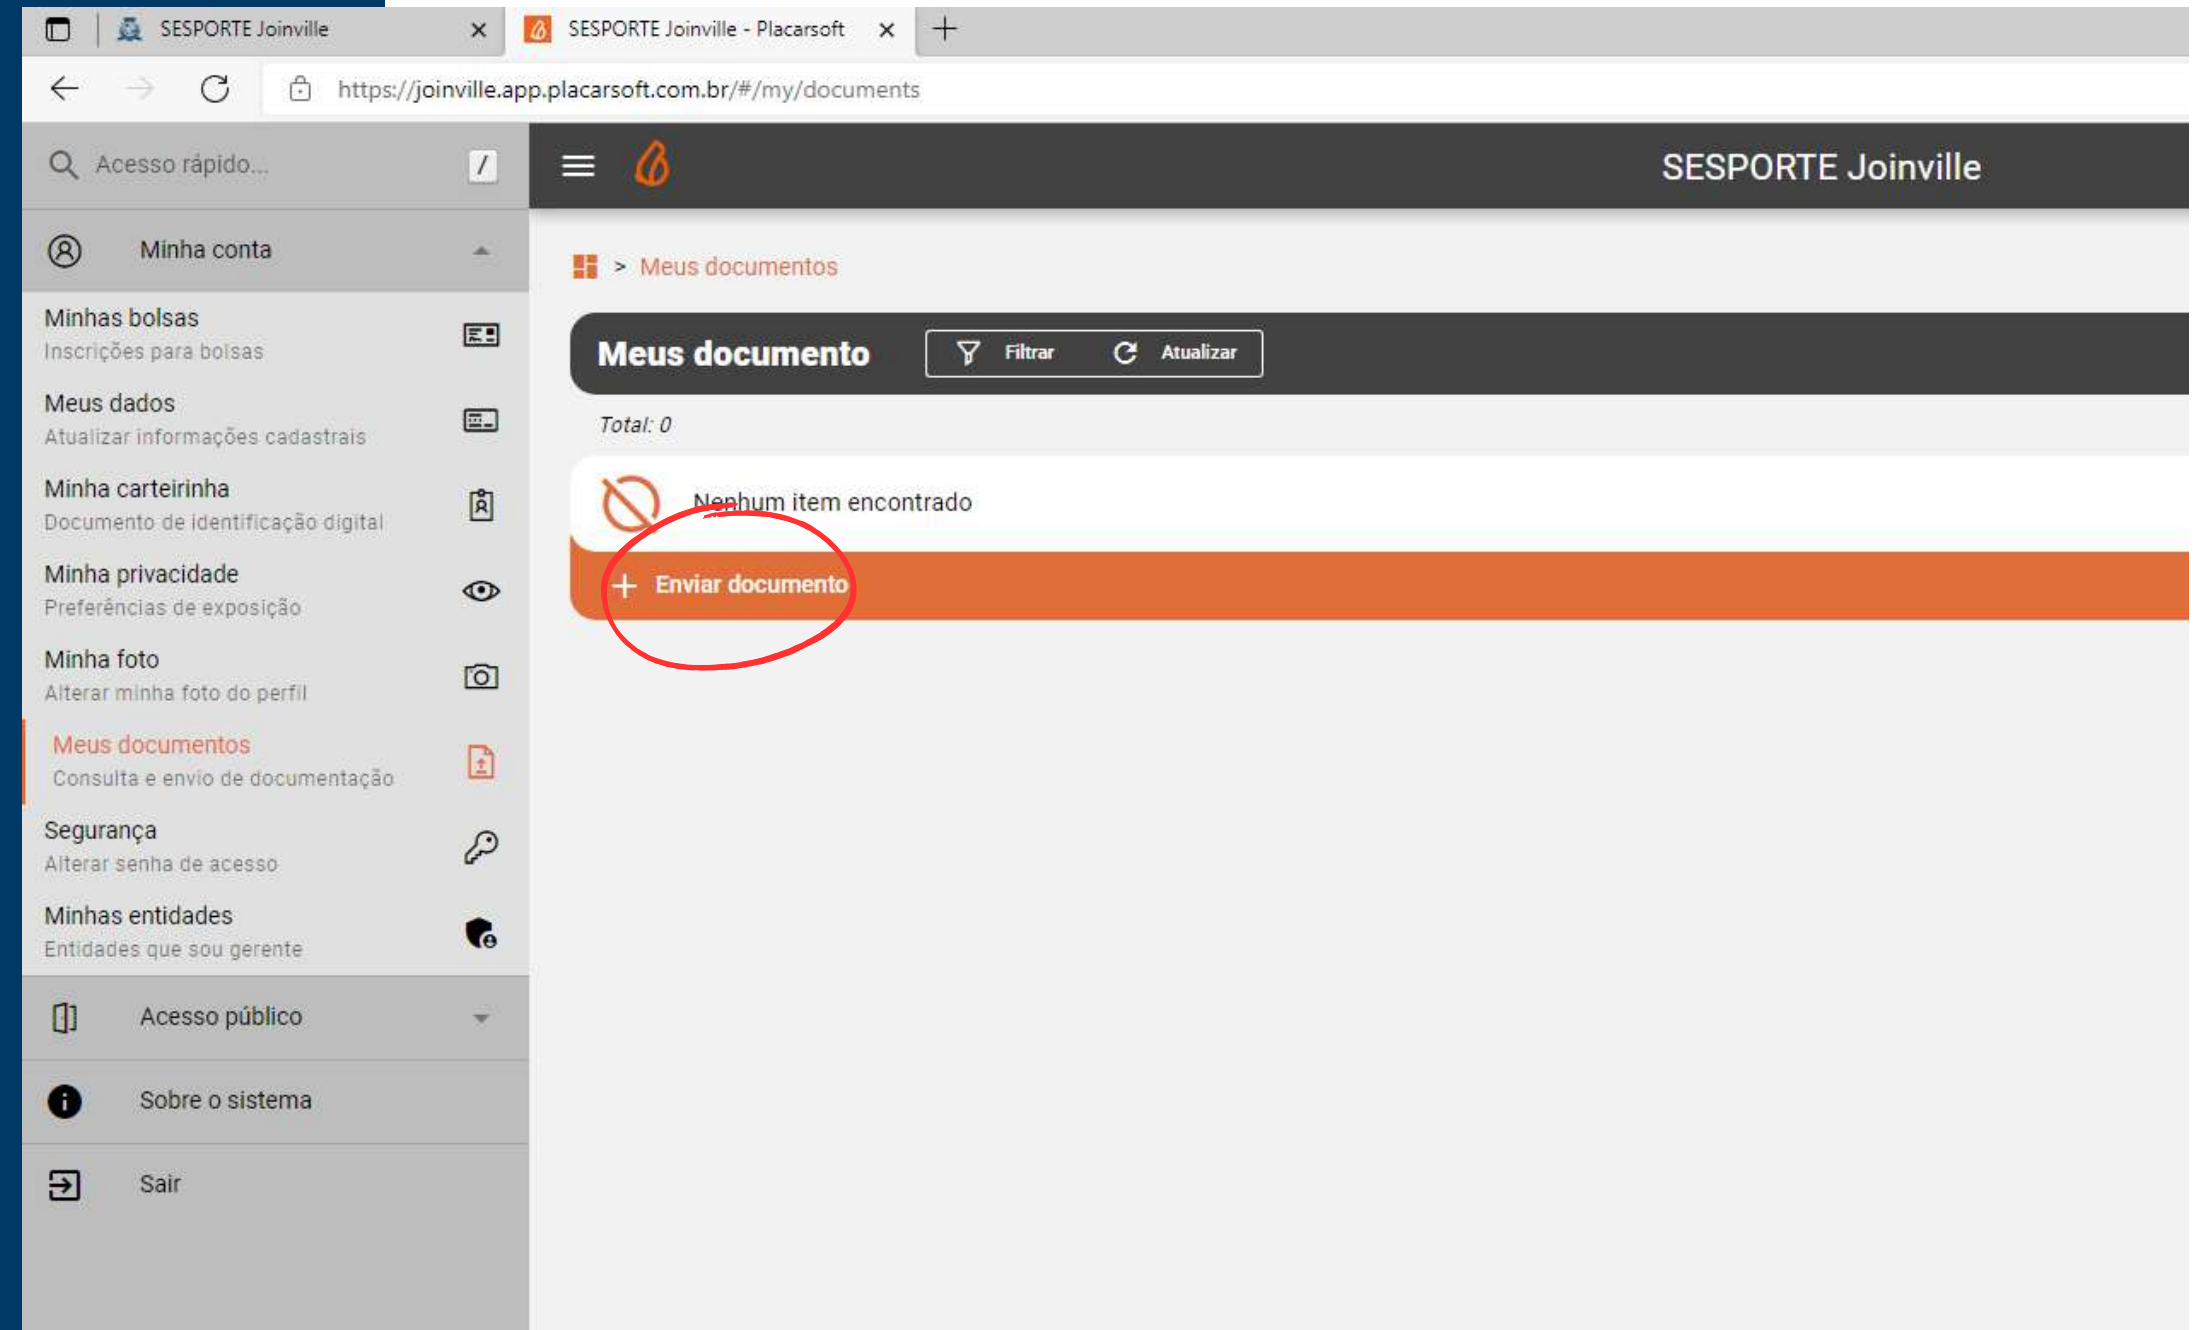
SESPORTE Joinville

SESPORTE Joinville - Placarsoft

https://joinville.app.placarsoft.com.br/#/my/documents

Acesso rápido...

/

SESPORTE Joinville

Minha conta

Minhas bolsas
Inscrições para bolsas

Meus dados
Atualizar informações cadastrais

Minha carteirinha
Documento de identificação digital

Minha privacidade
Preferências de exposição

Minha foto
Alterar minha foto do perfil

Meus documentos
Consulta e envio de documentação

Segurança
Alterar senha de acesso

Minhas entidades
Entidades que sou gerente

Acesso público

Sobre o sistema

Sair

> Meus documentos

Meus documento

Filtrar

Atualizar

Total: 0

Nenhum item encontrado

+ Enviar documento